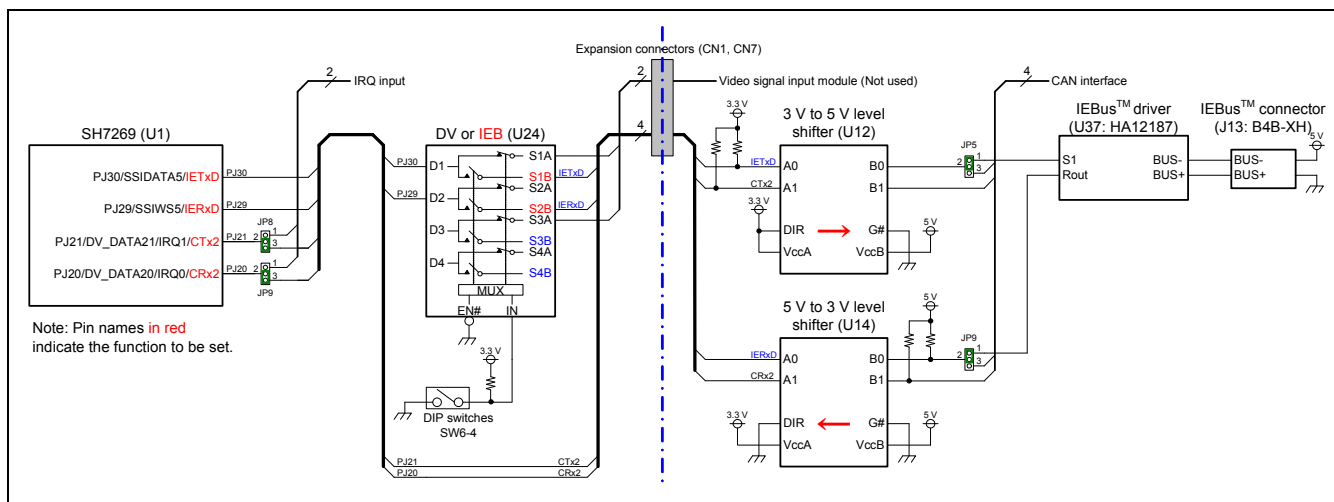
Expansion connectors (CN1, CN7)

2 IRQ input

2 Video signal input module (Not used)

4 CAN interface

SH7269 (U1)

PJ30/SSIDATA5/IETxD PJ30

PJ29/SSIWS5/IERxD PJ29

PJ21/DV_DATA21/IRQ1/CTx2 PJ21 JP8 2 1 3

PJ20/DV_DATA20/IRQ0/CRx2 PJ20 2 1 3 JP9

Note: Pin names in red indicate the function to be set.

DV or IEB (U24)

PJ30 D1 S1A S1B IETxD S2A

PJ29 D2 S2B IERxD S3A

D3 S3B S4A

D4 S4B

MUX

EN# IN

4

3.3 V

DIP switches SW6-4

PJ21 CTx2

PJ20 CRx2

3.3 V

3 V to 5 V level shifter (U12)

IETxD A0 B0

CTx2 A1 B1

3.3 V

DIR G#

VccA VccB

5 V

JP5 2 1 3

IEBus™ driver (U37: HA12187)

S1 Rout BUS- BUS+

IEBus™ connector (J13: B4B-XH)

BUS- BUS+

5 V

5 V to 3 V level shifter (U14)

5 V

IERxD A0 B0

CRx2 A1 B1

JP9 2 1 3

3.3 V

DIR G#

VccA VccB

5 V